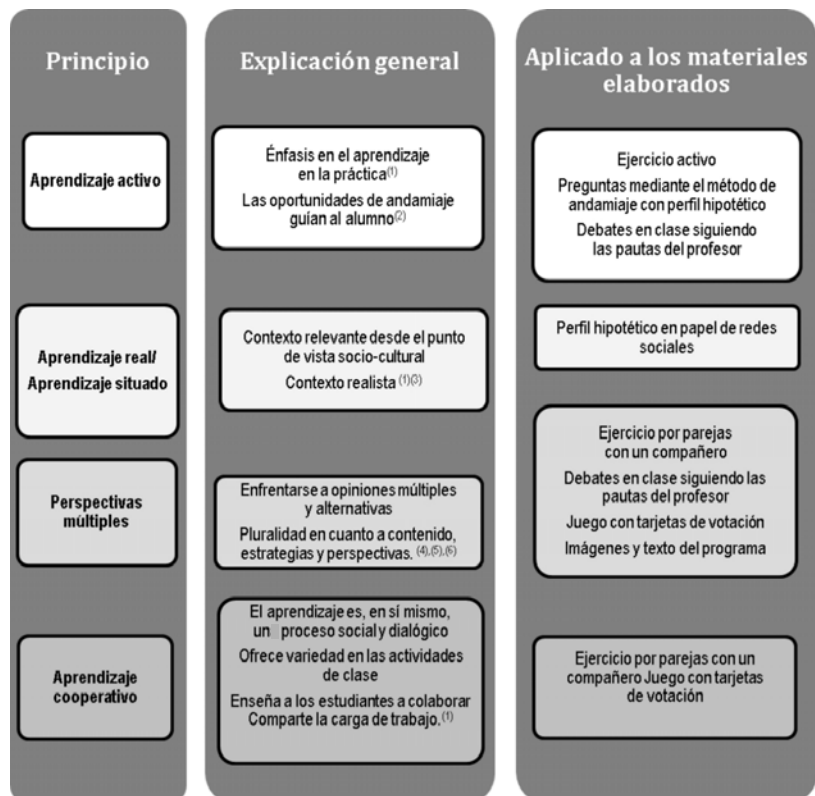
Principio

Aprendizaje activo

Aprendizaje real/ Aprendizaje situado

Perspectivas múltiples

Aprendizaje cooperativo

Explicación general

Énfasis en el aprendizaje en la práctica$^{(1)}$

Las oportunidades de andamiaje guían al alumno$^{(2)}$

Contexto relevante desde el punto de vista socio-cultural

Contexto realista $^{(1)(3)}$

Enfrentarse a opiniones múltiples y alternativas

Pluralidad en cuanto a contenido, estrategias y perspectivas. $^{(4),(5),(6)}$

El aprendizaje es, en sí mismo, un proceso social y dialógico

Ofrece variedad en las actividades de clase

Enseña a los estudiantes a colaborar Comparte la carga de trabajo.$^{(1)}$

Aplicado a los materiales elaborados

Ejercicio activo

Preguntas mediante el método de andamiaje con perfil hipotético

Debates en clase siguiendo las pautas del profesor

Perfil hipotético en papel de redes sociales

Ejercicio por parejas con un compañero

Debates en clase siguiendo las pautas del profesor

Juego con tarjetas de votación

Imágenes y texto del programa

Ejercicio por parejas con un compañero Juego con tarjetas de votación